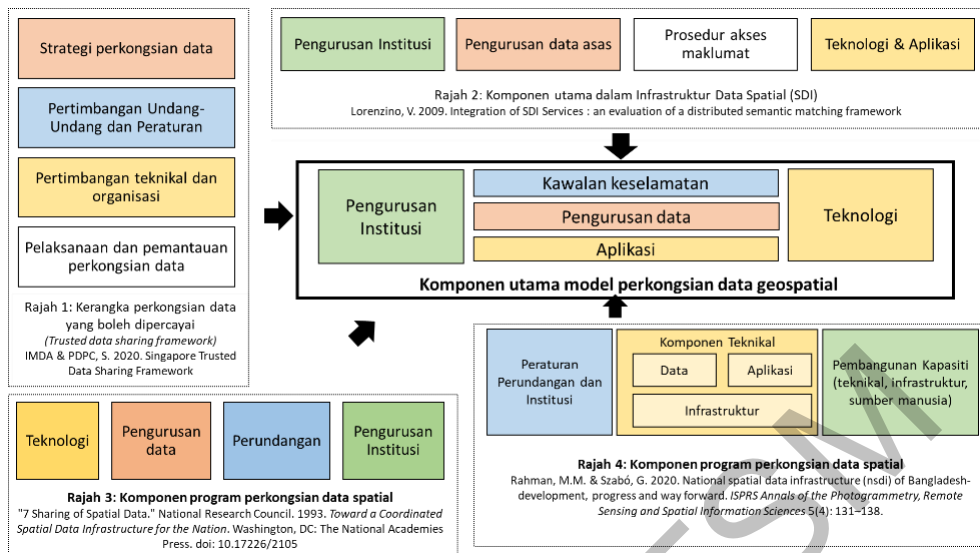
Strategi perkongsian data

Pertimbangan Undang-Undang dan Peraturan

Pertimbangan teknikal dan organisasi

Pelaksanaan dan pemantauan perkongsian data

Rajah 1: Kerangka perkongsian data yang boleh dipercayai
(Trusted data sharing framework)
IMDA & PDPC, S. 2020. Singapore Trusted Data Sharing Framework

Pengurusan Institusi

Pengurusan data asas

Prosedur akses maklumat

Teknologi & Aplikasi

Rajah 2: Komponen utama dalam Infrastruktur Data Spatial (SDI)
Lorenzino, V. 2009. Integration of SDI Services : an evaluation of a distributed semantic matching framework

Pengurusan Institusi

Kawalan keselamatan

Pengurusan data

Aplikasi

Teknologi

Komponen utama model perkongsian data geospatial

Teknologi

Pengurusan data

Perundangan

Pengurusan Institusi

Rajah 3: Komponen program perkongsian data spatial
"7 Sharing of Spatial Data." National Research Council. 1993. Toward a Coordinated Spatial Data Infrastructure for the Nation. Washington, DC: The National Academies Press. doi: 10.17226/2105

Peraturan Perundangan dan Institusi

Komponen Teknikal

Data

Aplikasi

Infrastruktur

Pembangunan Kapasiti (teknikal, infrastruktur, sumber manusia)

Rajah 4: Komponen program perkongsian data spatial
Rahman, M.M. & Szabó, G. 2020. National spatial data infrastructure (nsdi) of Bangladesh-development, progress and way forward. ISPRS Annals of the Photogrammetry, Remote Sensing and Spatial Information Sciences 5(4): 131–138.